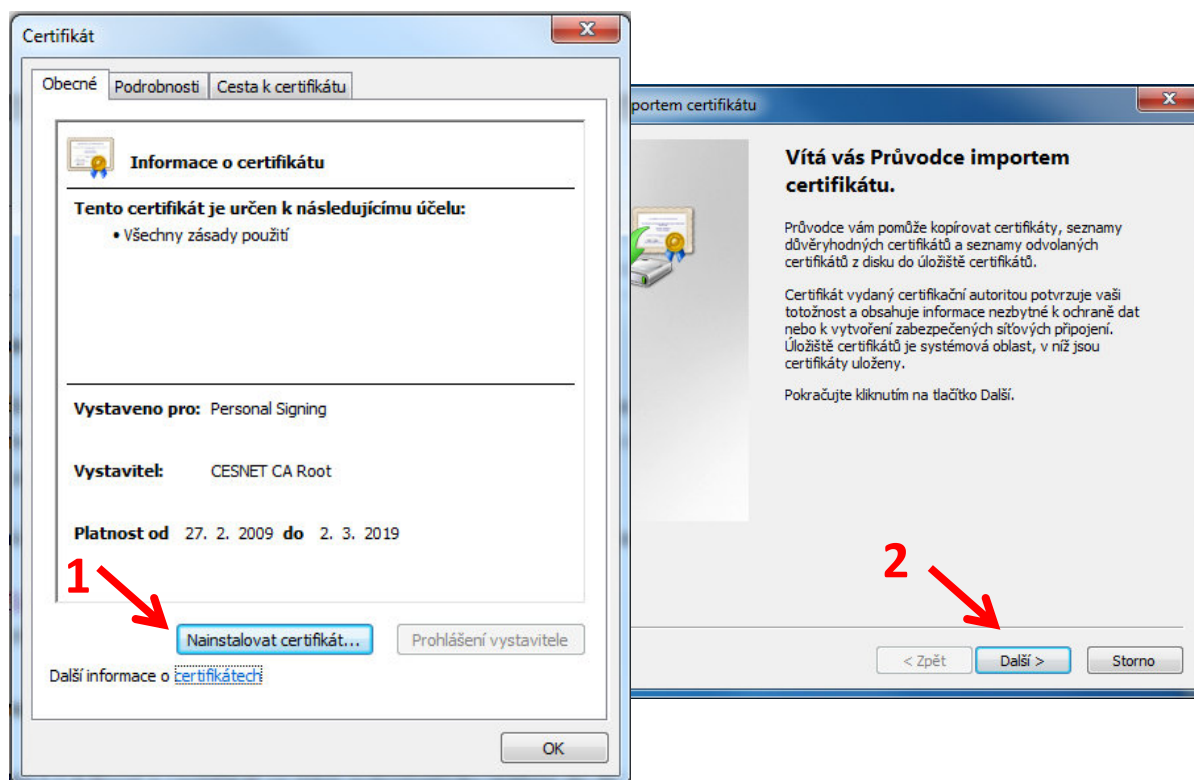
Certifikát

Obecné | Podrobnosti | Cesta k certifikátu

Informace o certifikátu

Tento certifikát je určen k následujícímu účelu:
• Všechny zásady použití

Vystaveno pro: Personal Signing

Vystavitel: CESNET CA Root

Platnost od 27. 2. 2009 do 2. 3. 2019

1

Nainstalovat certifikát... | Prohlášení vystavitele

Další informace o certifikátech

OK

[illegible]portem certifikátu

Vítá vás Průvodce importem certifikátu.

Průvodce vám pomůže kopírovat certifikáty, seznamy důvěryhodných certifikátů a seznamy odvolaných certifikátů z disku do úložiště certifikátů.

Certifikát vydaný certifikační autoritou potvrzuje vaši totožnost a obsahuje informace nezbytné k ochraně dat nebo k vytvoření zabezpečených síťových připojení. Úložiště certifikátů je systémová oblast, v níž jsou certifikáty uloženy.

Pokračujte kliknutím na tlačítko Další.

2

< Zpět | Další > | Storno